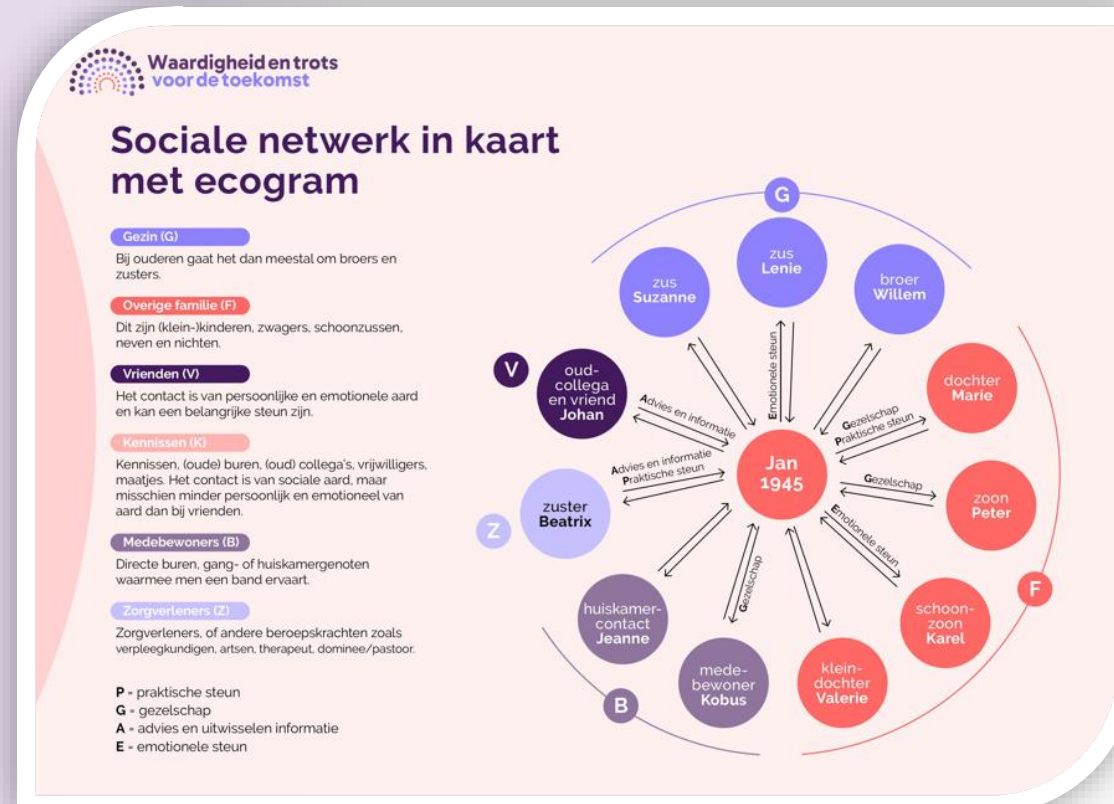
Waardigheid en trots voor de toekomst

Sociale netwerk in kaart met ecogram

Gezin (G)

Bij ouderen gaat het dan meestal om broers en zusters.

Overige familie (F)

Dit zijn (klein-)kinderen, zwagers, schoonzussen, neven en nichten.

Vrienden (V)

Het contact is van persoonlijke en emotionele aard en kan een belangrijke steun zijn.

Kennissen (K)

Kennissen, (oude) buren, (oud) collega's, vrijwilligers, maatjes. Het contact is van sociale aard, maar misschien minder persoonlijk en emotioneel van aard dan bij vrienden.

Medebewoners (B)

Directe buren, gang- of huiskamergenoten waarmee men een band ervaart.

Zorgverleners (Z)

Zorgverleners, of andere beroepskrachten zoals verpleegkundigen, artsen, therapeut, dominee/pastoor.

P - praktische steun
G - gezelschap
A - advies en uitwisselen informatie
E - emotionele steun

G

zus Suzanne

zus Lenie

broer Willem

Emotionele steun

V

oud-collega en vriend Johan

Advies en informatie

dochter Marie

Gezelschap
Praktische steun

Jan 1945

Advies en informatie
Praktische steun

Gezelschap

zoon Peter

zuster Beatrix

Z

Emotionele steun

Gezelschap

huiskamer-contact Jeanne

mede-bewoner Kobus

klein-dochter Valerie

schoon-zoon Karel

F

B